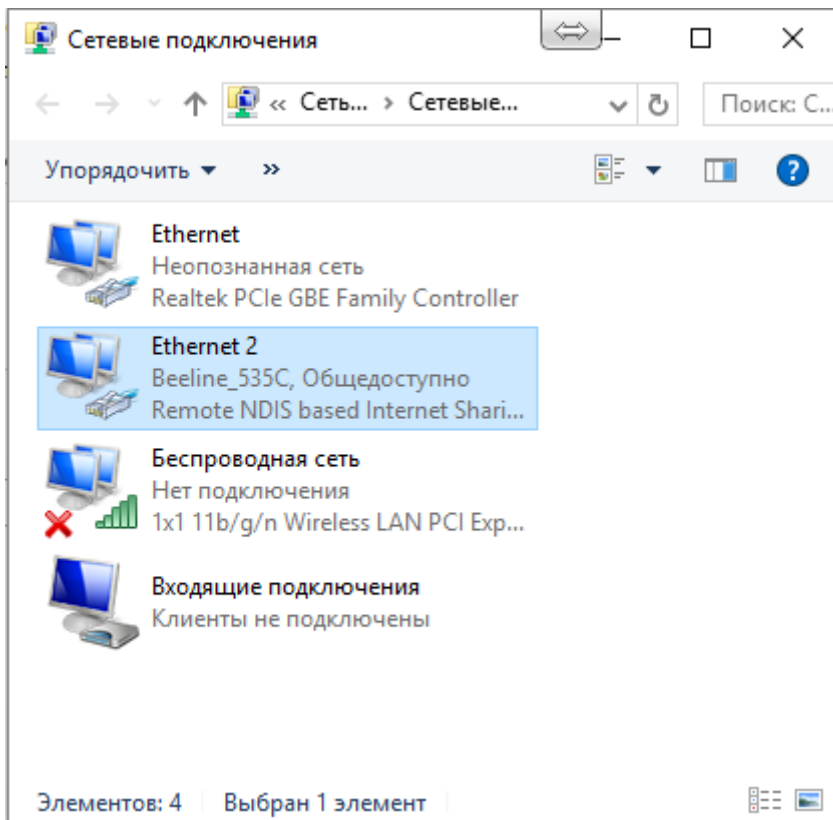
Сетевые подключения

« Сеть... › Сетевые...

Поиск: С...

Упорядочить ▾ »

Ethernet
Неопознанная сеть
Realtek PCIe GBE Family Controller

Ethernet 2
Beeline_535C, Общедоступно
Remote NDIS based Internet Shari...

Беспроводная сеть
Нет подключения
1x1 11b/g/n Wireless LAN PCI Exp...

Входящие подключения
Клиенты не подключены

Элементов: 4 | Выбран 1 элемент